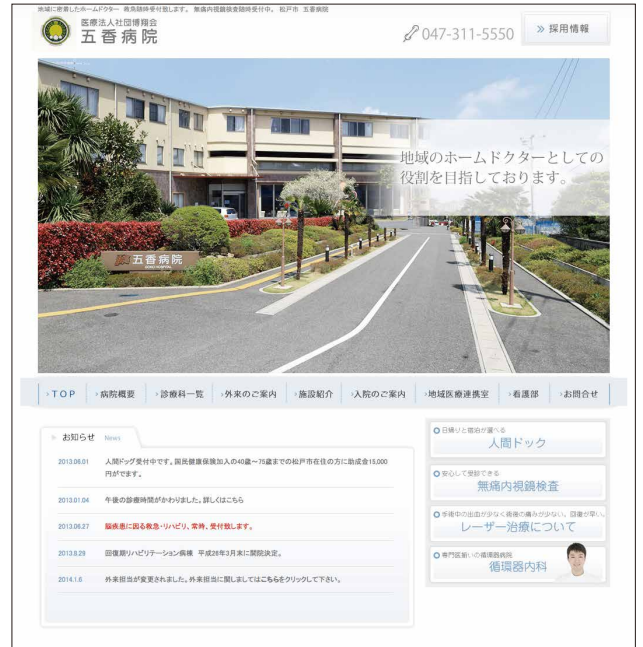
地域に密着したホームドクター 夜急随時受付致します。 無痛内視鏡検査随時受付中。 松戸市 五香病院

医療法人社団博翔会
五香病院

047-311-5550

» 採用情報

地域のホームドクターとしての役割を目指しております。

五香病院

TOP | 病院概要 | 診療科一覧 | 外来のご案内 | 施設紹介 | 入院のご案内 | 地域医療連携室 | 看護部 | お問合せ

お知らせ News

2013.06.01 人間ドッグ受付中です。国民健康保険加入の40歳〜75歳までの松戸市在住の方に助成金15,000円がでます。

2013.01.04 午後の診療時間がかわりました。詳しくはこちら

2013.06.27 脳疾患に因る救急・リハビリ、常時、受付致します。

2013.8.29 回復期リハビリテーション病棟 平成26年3月末に開院決定。

2014.1.6 外来担当が変更されました。外来担当に関しましてはこちらをクリックして下さい。

日帰りと宿泊が選べる
人間ドック

安心して受診できる
無痛内視鏡検査

手術中の出血が少なく術後の痛みが少ない。回復が早い。
レーザー治療について

専門医揃いの循環器内科
循環器内科